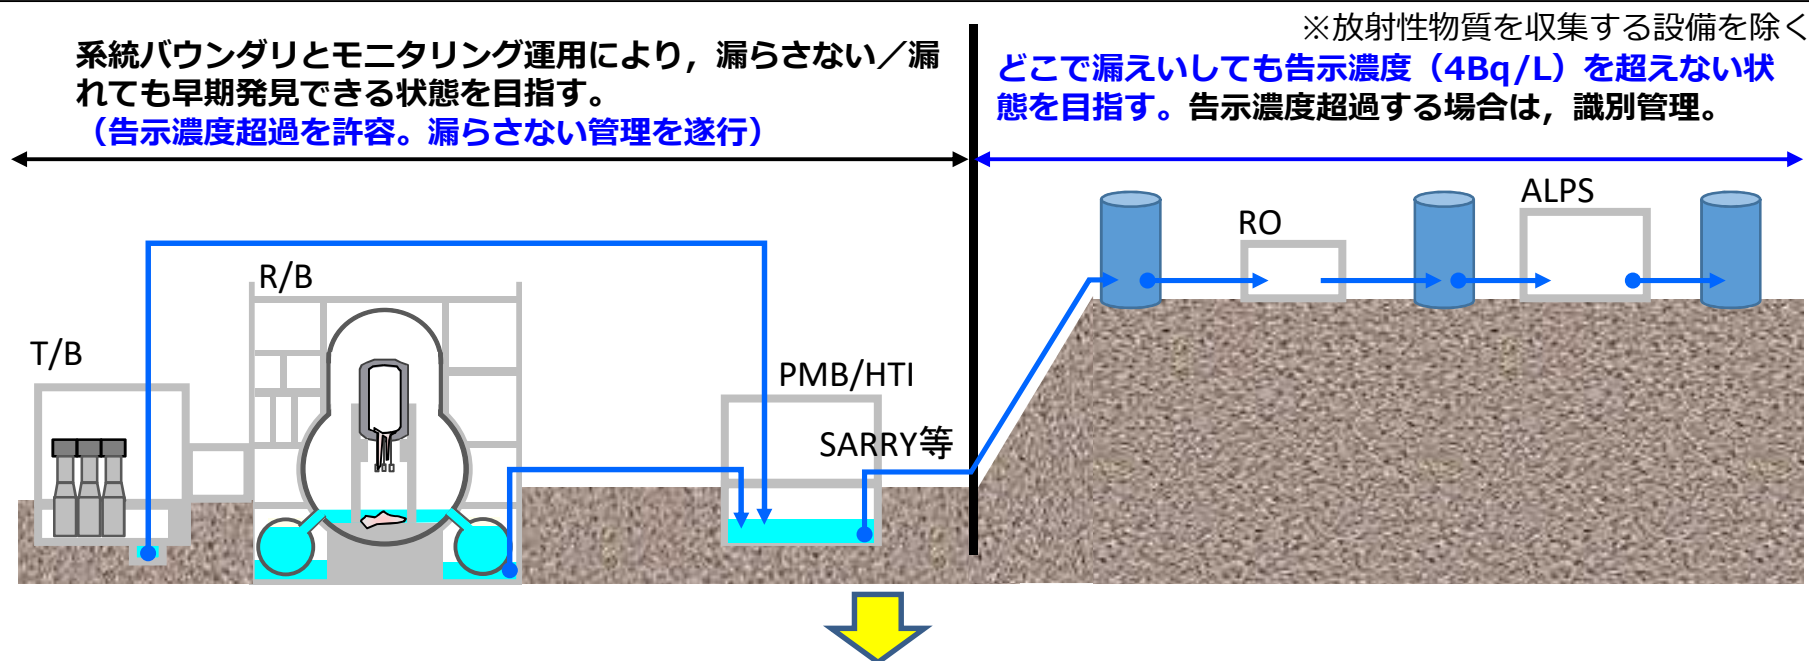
※放射性物質を収集する設備を除く

系統バウンダリとモニタリング運用により，漏らさない／漏れても早期発見できる状態を目指す。
（告示濃度超過を許容。漏らさない管理を遂行）

どこで漏えいしても告示濃度（4Bq/L）を超えない状態を目指す。告示濃度超過する場合は，識別管理。

RO

ALPS

R/B

T/B

PMB/HTI

SARRY等